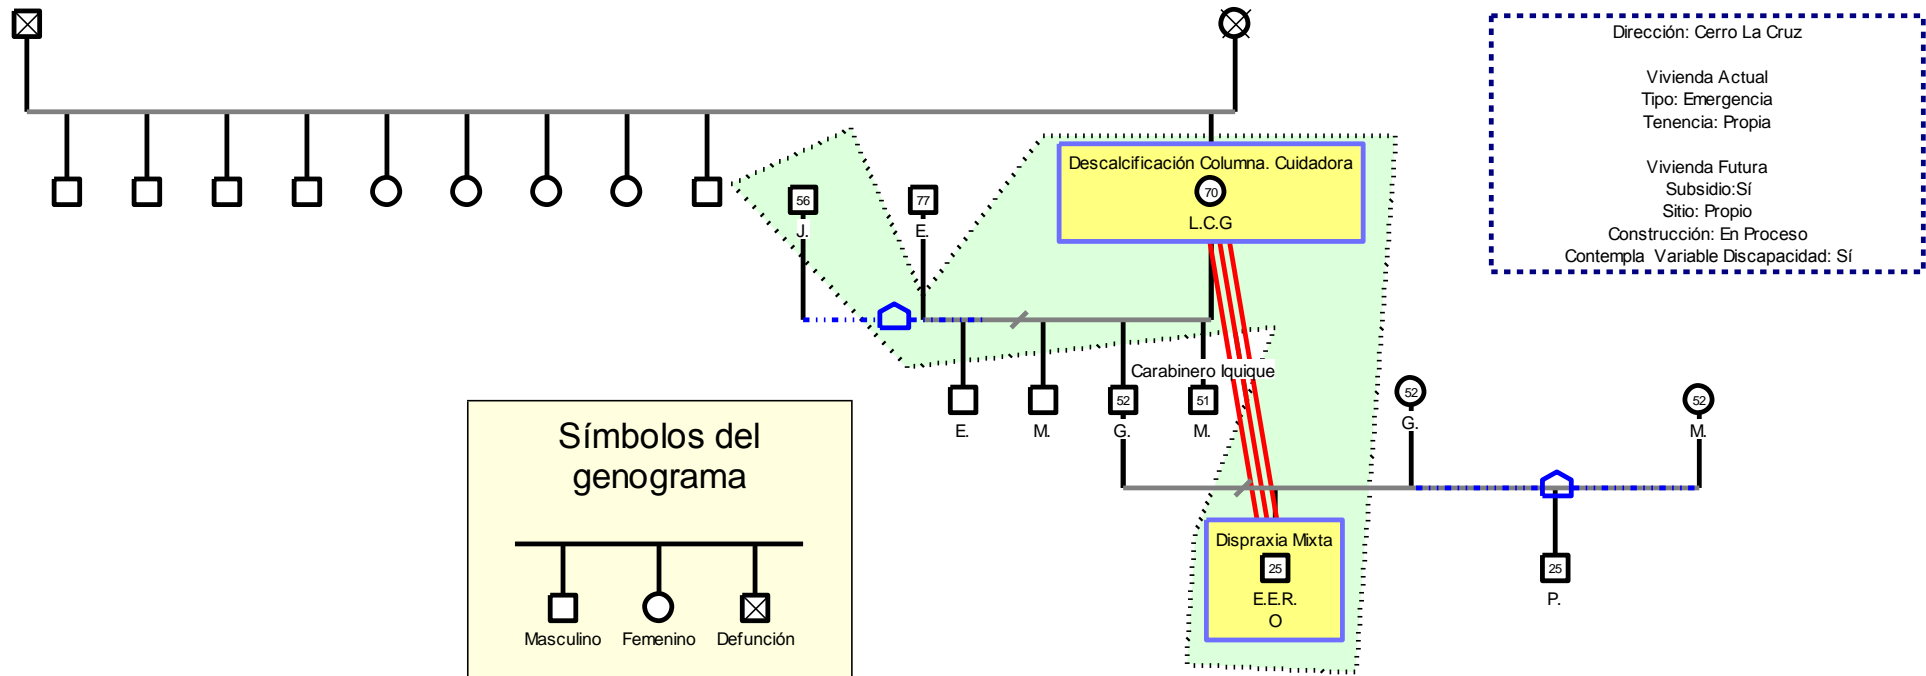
Dirección: Cerro La Cruz

Vivienda Actual
Tipo: Emergencia
Tenencia: Propia

Vivienda Futura
Subsidio:Sí
Sitio: Propio
Construcción: En Proceso
Contempla Variable Discapacidad: Sí

Descalcificación Columna. Cuidadora
70
L.C.G

56
J.

77
E.

E.

M.

Carabinero Iquique

52
G.

51
M.

52
G.

52
M.

Dispraxia Mixta
25
E.E.R.
O

25
P.

Símbolos del genograma

Masculino
Femenino
Defunción